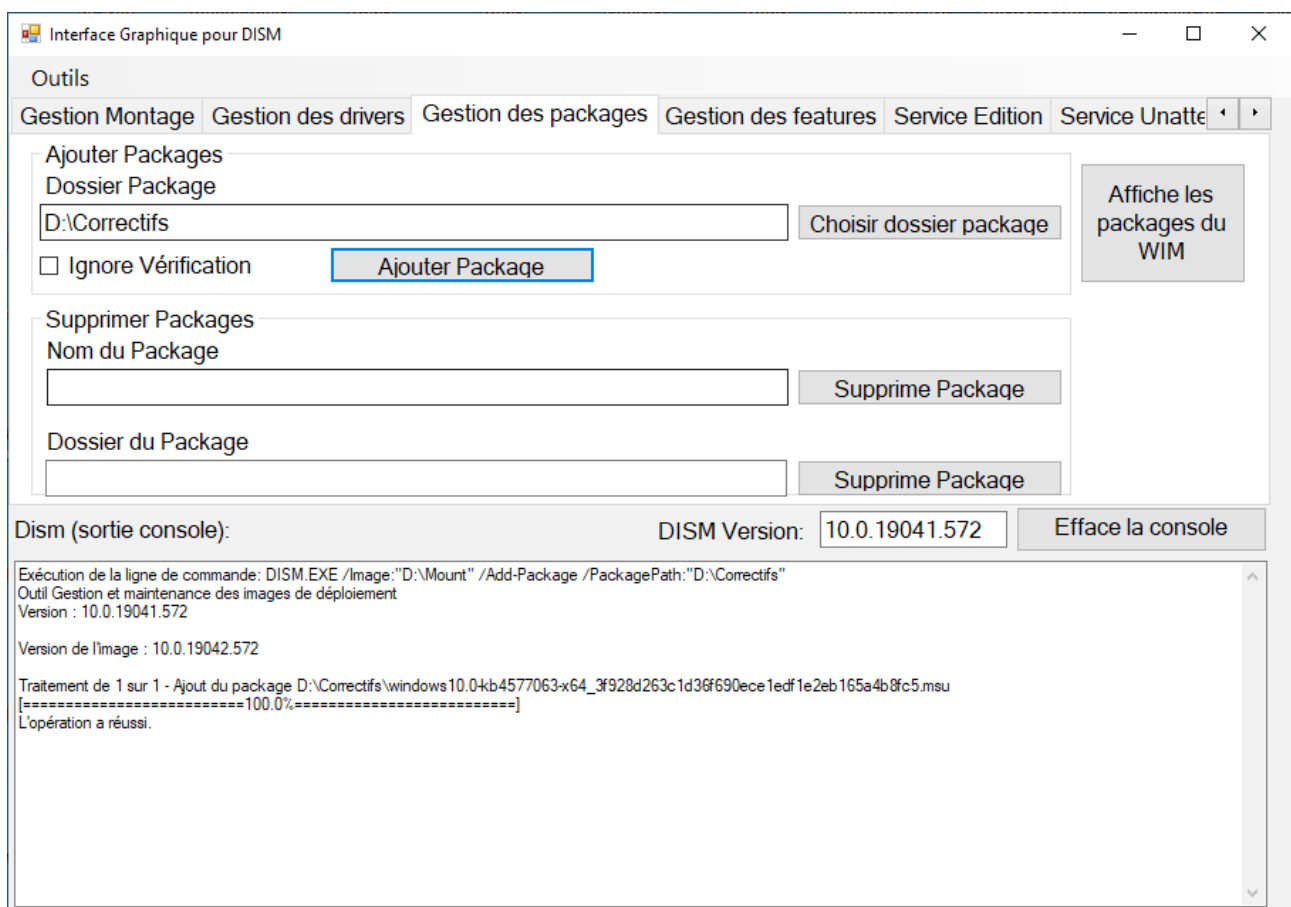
Interface Graphique pour DISM

Outils

Gestion Montage | Gestion des drivers | Gestion des packages | Gestion des features | Service Edition | Service Unatte

Ajouter Packages
Dossier Package
D:\Correctifs
Choisir dossier package
☐ Ignore Vérification
Ajouter Package

Affiche les packages du WIM

Supprimer Packages
Nom du Package
Supprime Package
Dossier du Package
Supprime Package

Dism (sortie console):
DISM Version: 10.0.19041.572
Efface la console

Exécution de la ligne de commande: DISM.EXE /Image:"D:\Mount" /Add-Package /PackagePath:"D:\Correctifs"
Outil Gestion et maintenance des images de déploiement
Version : 10.0.19041.572

Version de l'image : 10.0.19042.572

Traitement de 1 sur 1 - Ajout du package D:\Correctifs\windows10.0-kb4577063-x64_3f928d263c1d36f690ece1edf1e2eb165a4b8fc5.msu
[==========================100.0%==========================]
L'opération a réussi.